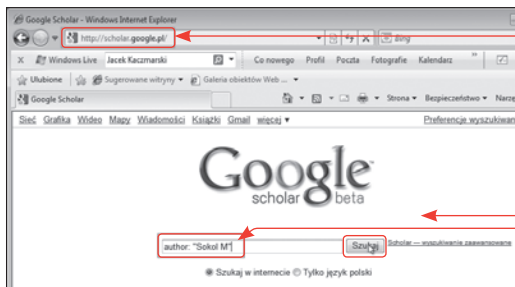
Google Scholar - Windows Internet Explorer

http://scholar.google.pl/

Bing

Windows Live Jacek Kaczmarski Co nowego Profil Poczta Fotografie Kalendarz

Ulubione Sugerowane witryny Galeria obiektów Web ...

Google Scholar

Strona Bezpieczeństwo Narzę

Sieć Grafika Wideo Mapy Wiadomości Książki Gmail więcej

Preferencje wyszukiwan

Google scholar beta

author: "Sokol M"

Szukaj

Scholar — wyszukiwanie zaawansowane

Szukaj w internecie Tylko język polski